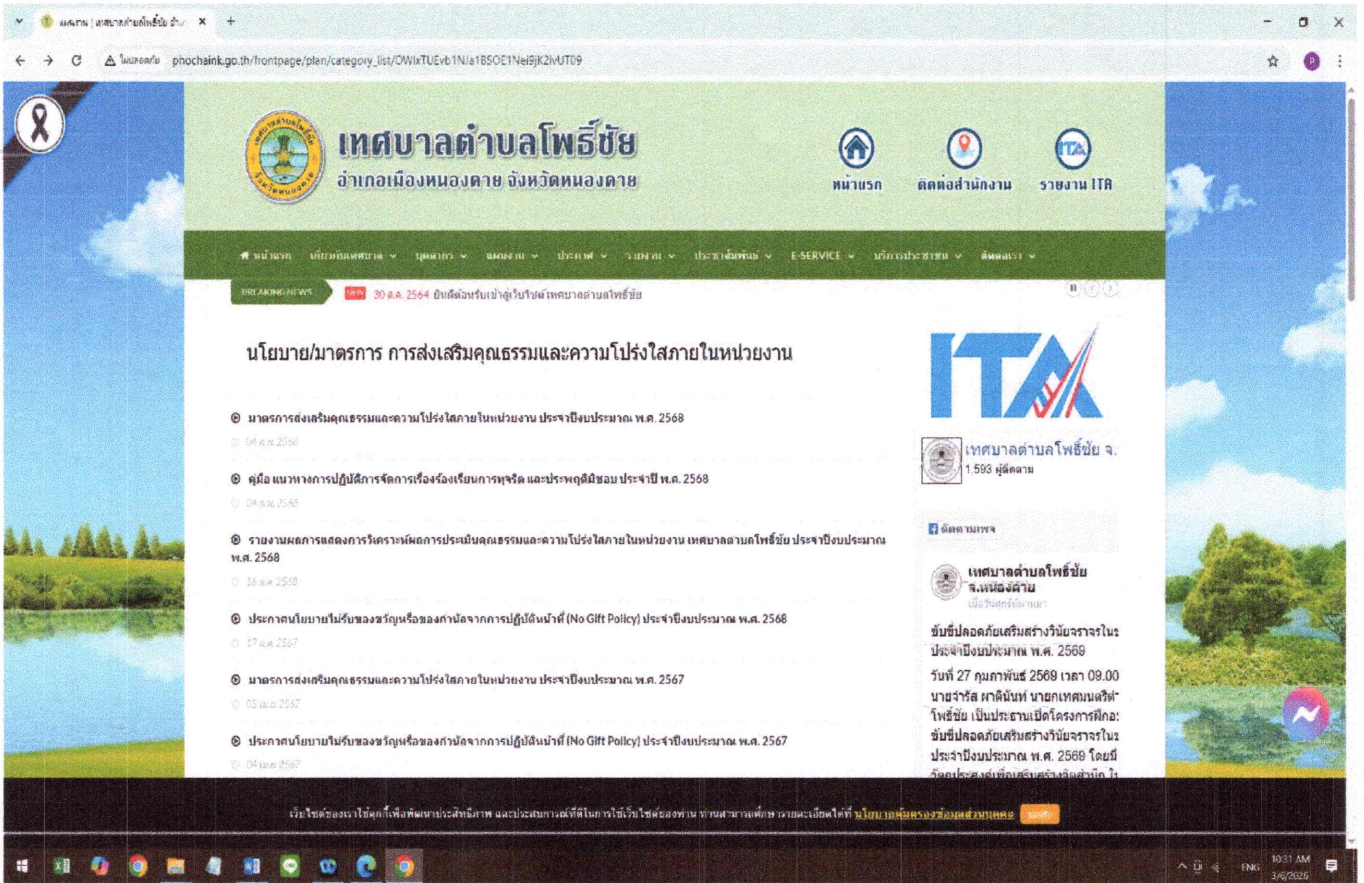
แผนงาน | เทศบาลตำบลโพธิ์ชัย อำ ×

ไม่ปลอดภัย phochaink.go.th/frontpage/plan/category_list/OWIxTUEvb1NJa1BSOE1NeI9jK2lvUT09

เทศบาลตำบลโพธิ์ชัย
อำเภอเมืองหนองคาย จังหวัดหนองคาย

หน้าแรก ติดต่อสำนักงาน รายงาน ITA

หน้าแรก ข้อมูลพื้นฐาน บุคลากร แผนงาน ประกาศ รายงาน ประชาสัมพันธ์ E-SERVICE บริการประชาชน ติดต่อเรา

BREAKING NEWS NEW 30 ส.ค. 2564 ยินดีต้อนรับเข้าสู่เว็บไซต์เทศบาลตำบลโพธิ์ชัย

นโยบาย/มาตรการ การส่งเสริมคุณธรรมและความโปร่งใสภายในหน่วยงาน

มาตรการส่งเสริมคุณธรรมและความโปร่งใสภายในหน่วยงาน ประจำปีงบประมาณ พ.ศ. 2568
04 ส.ค. 2568

คู่มือ แนวทางการปฏิบัติการจัดการเรื่องร้องเรียนการทุจริต และประพฤติมิชอบ ประจำปี พ.ศ. 2568
04 ส.ค. 2568

รายงานผลการแสดงการวิเคราะห์ผลการประเมินคุณธรรมและความโปร่งใสภายในหน่วยงาน เทศบาลตำบลโพธิ์ชัย ประจำปีงบประมาณ พ.ศ. 2568
18 ส.ค. 2568

ประกาศนโยบายไม่รับของขวัญหรือของกำนัลจากการปฏิบัติหน้าที่ (No Gift Policy) ประจำปีงบประมาณ พ.ศ. 2568
17 ธ.ค. 2567

มาตรการส่งเสริมคุณธรรมและความโปร่งใสภายในหน่วยงาน ประจำปีงบประมาณ พ.ศ. 2567
03 เม.ย. 2567

ประกาศนโยบายไม่รับของขวัญหรือของกำนัลจากการปฏิบัติหน้าที่ (No Gift Policy) ประจำปีงบประมาณ พ.ศ. 2567
04 เม.ย. 2567

ITA

เทศบาลตำบลโพธิ์ชัย จ.
1,593 ผู้ติดตาม

ติดตามเพจ

เทศบาลตำบลโพธิ์ชัย จ.หนองคาย
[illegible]

ขับขี่ปลอดภัยเสริมสร้างวินัยจราจรใน ประจำปีงบประมาณ พ.ศ. 2569
วันที่ 27 กุมภาพันธ์ 2569 เวลา 09.00 นายจำรัส ผาดินันท์ นายกเทศมนตรี โพธิ์ชัย เป็นประธานเปิดโครงการฝึกอ ขับขี่ปลอดภัยเสริมสร้างวินัยจราจรใน ประจำปีงบประมาณ พ.ศ. 2569 โดยมี วัตถุประสงค์เพื่อเสริมสร้างจิตสำนึก ใ

เว็บไซต์ของเราใช้คุกกี้เพื่อพัฒนาประสิทธิภาพ และประสบการณ์ที่ดีในการใช้เว็บไซต์ของท่าน ท่านสามารถอ่านรายละเอียดได้ที่ นโยบายคุ้มครองข้อมูลส่วนบุคคล ยอมรับ

ENG 10:31 AM 3/6/2026